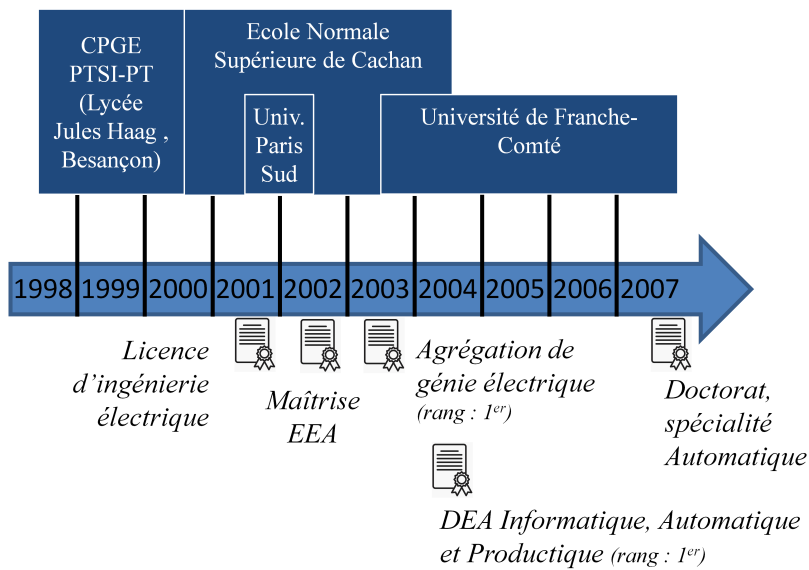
CPGE PTSI-PT (Lycée Jules Haag , Besançon)

Ecole Normale Supérieure de Cachan

Univ. Paris Sud

Université de Franche-Comté

1998 1999 2000 2001 2002 2003 2004 2005 2006 2007

Licence d'ingénierie électrique

Maîtrise EEA

Agrégation de génie électrique (rang : $1^{er}$)

Doctorat, spécialité Automatique

DEA Informatique, Automatique et Productique (rang : $1^{er}$)